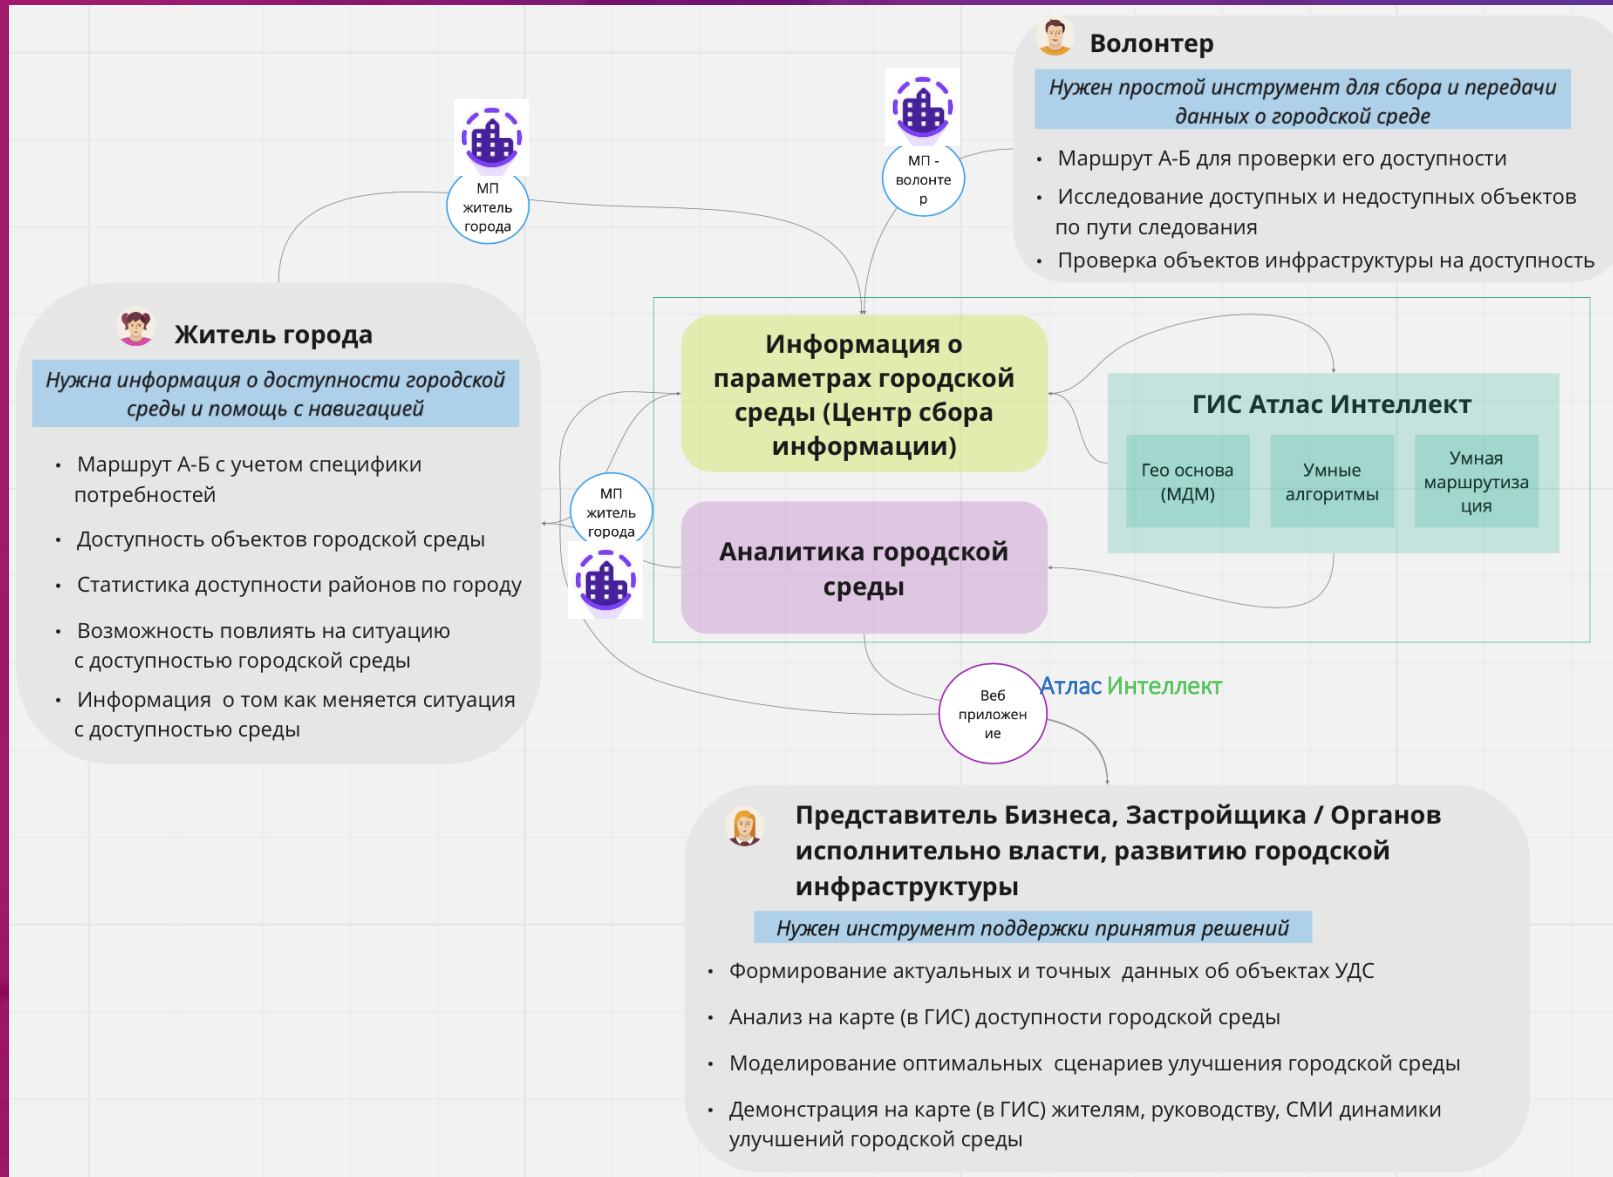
Волонтер

Нужен простой инструмент для сбора и передачи данных о городской среде

• Маршрут А-Б для проверки его доступности
• Исследование доступных и недоступных объектов по пути следования
• Проверка объектов инфраструктуры на доступность

МП - волонтер

МП житель города

Житель города

Нужна информация о доступности городской среды и помощь с навигацией

• Маршрут А-Б с учетом специфики потребностей
• Доступность объектов городской среды
• Статистика доступности районов по городу
• Возможность повлиять на ситуацию с доступностью городской среды
• Информация о том как меняется ситуация с доступностью среды

Информация о параметрах городской среды (Центр сбора информации)

ГИС Атлас Интеллект

| Гео основа (МДМ) | Умные алгоритмы | Умная маршрутизация |
|---|---|---|

МП житель города

Аналитика городской среды

Веб приложение

Атлас Интеллект

Представитель Бизнеса, Застройщика / Органов исполнительно власти, развитию городской инфраструктуры

Нужен инструмент поддержки принятия решений

• Формирование актуальных и точных данных об объектах УДС
• Анализ на карте (в ГИС) доступности городской среды
• Моделирование оптимальных сценариев улучшения городской среды
• Демонстрация на карте (в ГИС) жителям, руководству, СМИ динамики улучшений городской среды